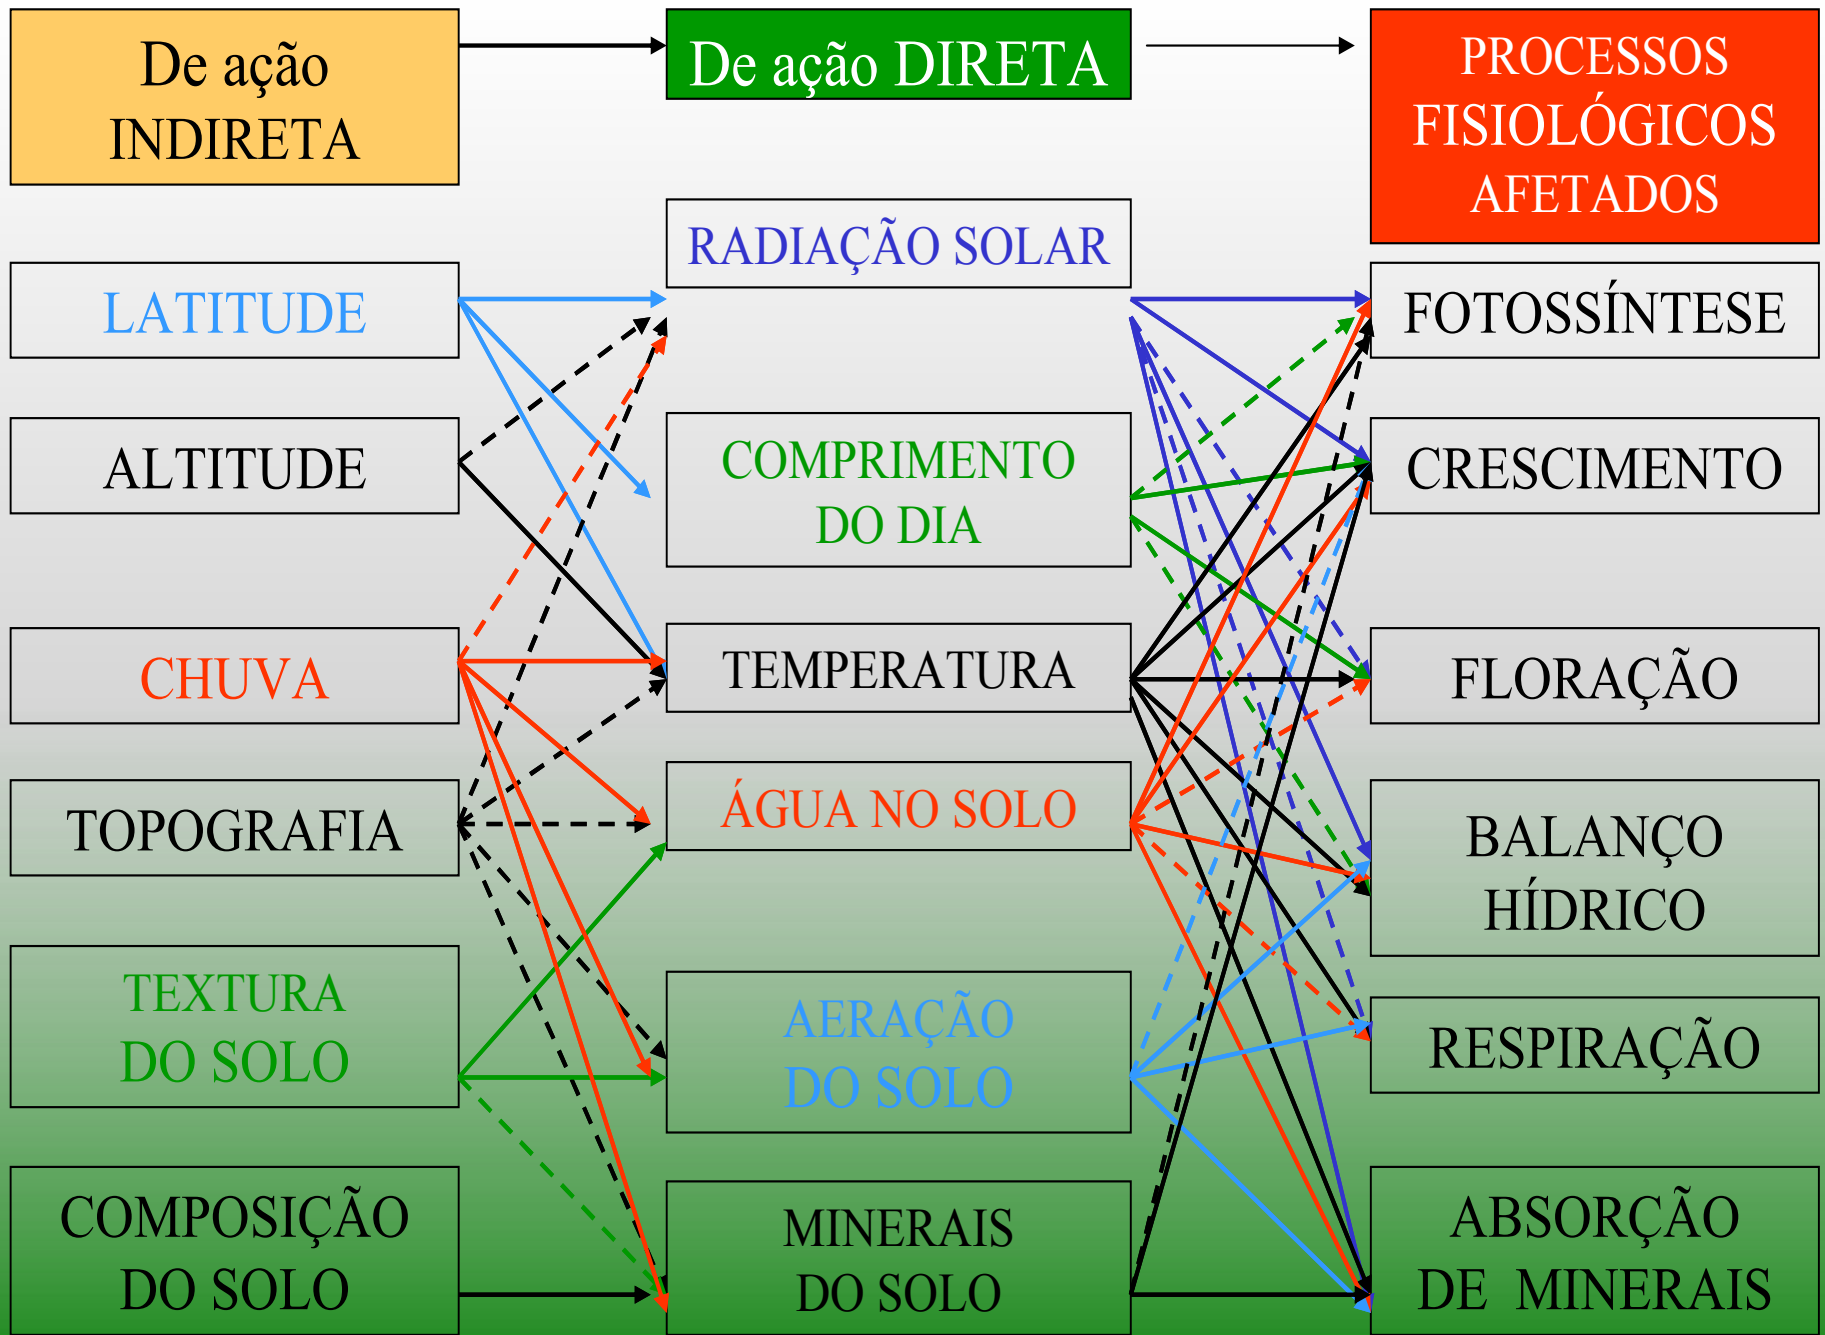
De ação INDIRETA

De ação DIRETA

PROCESSOS FISIOLÓGICOS AFETADOS

LATITUDE

ALTITUDE

CHUVA

TOPOGRAFIA

TEXTURA DO SOLO

COMPOSIÇÃO DO SOLO

RADIAÇÃO SOLAR

COMPRIMENTO DO DIA

TEMPERATURA

ÁGUA NO SOLO

AERAÇÃO DO SOLO

MINERAIS DO SOLO

FOTOSSÍNTESE

CRESCIMENTO

FLORAÇÃO

BALANÇO HÍDRICO

RESPIRAÇÃO

ABSORÇÃO DE MINERAIS